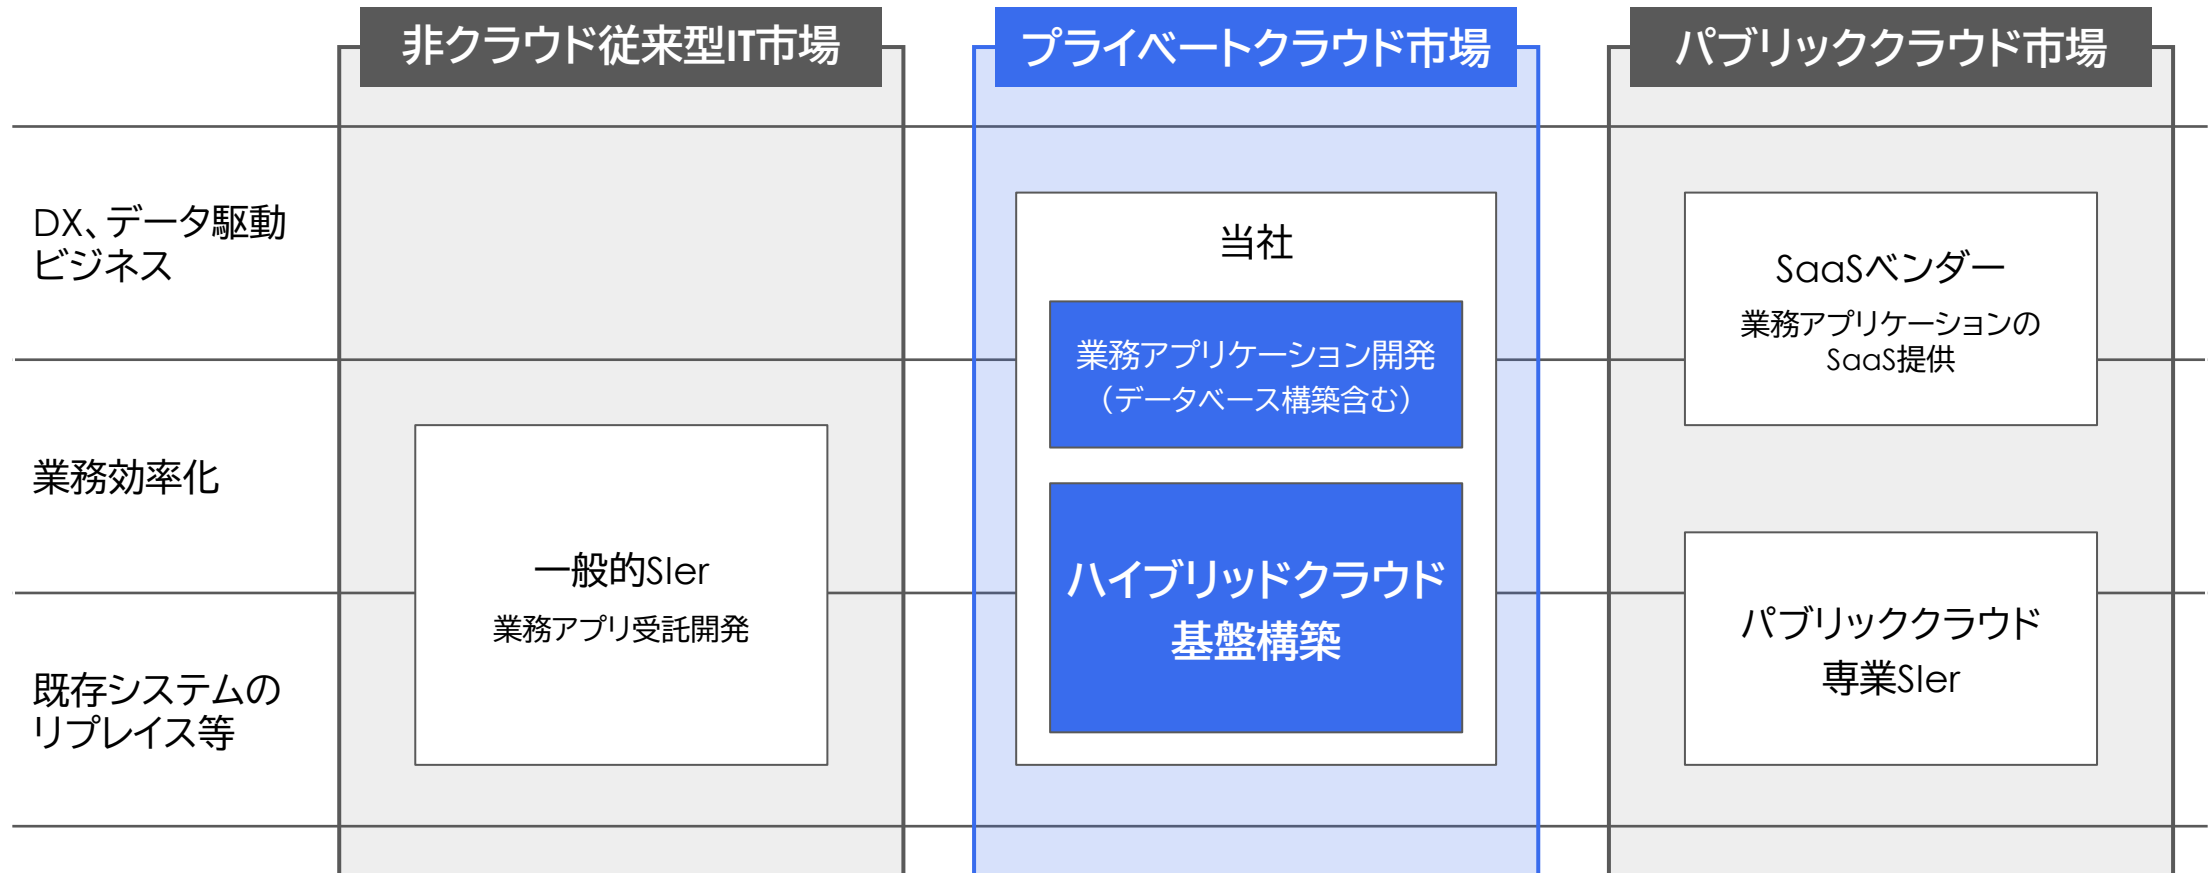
非クラウド従来型IT市場

プライベートクラウド市場

パブリッククラウド市場

DX、データ駆動ビジネス

業務効率化

既存システムのリプレイス等

一般的SIer
業務アプリ受託開発

当社

業務アプリケーション開発
（データベース構築含む）

ハイブリッドクラウド
基盤構築

SaaSベンダー
業務アプリケーションのSaaS提供

パブリッククラウド
専業SIer